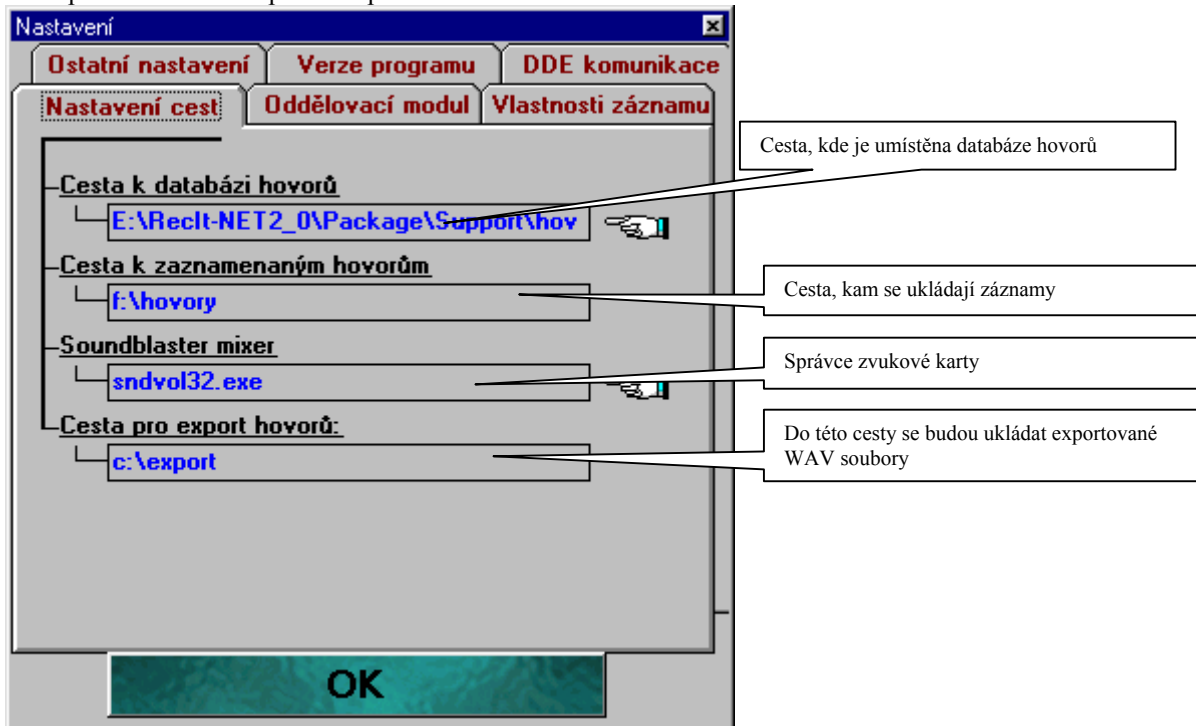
Nastavení

Ostatní nastavení
Verze programu
DDE komunikace
Nastavení cest
Oddělovací modul
Vlastnosti záznamu

Cesta k databázi hovorů
E:\RecIt-NET2_0\Package\Support\hov

Cesta, kde je umístěna databáze hovorů

Cesta k zaznamenaným hovorům
f:\hovory

Cesta, kam se ukládají záznamy

Soundblaster mixer
sndvol32.exe

Správce zvukové karty

Cesta pro export hovorů:
c:\export

Do této cesty se budou ukládat exportované WAV soubory

OK